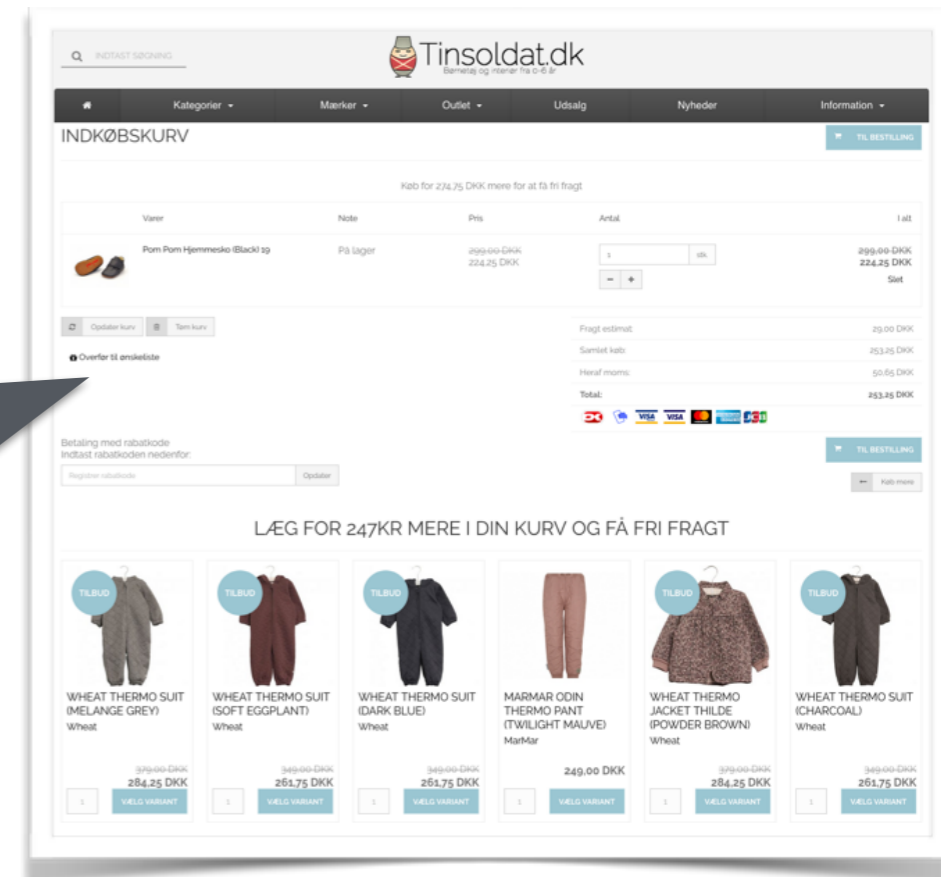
INDTAST SØGNING

Tinsoldat.dk
Børnetøj og interiør fra 0-6 år

Kategorier ▾ | Mærker ▾ | Outlet ▾ | Udsalg | Nyheder | Information ▾

INDKØBSKURV

TIL BESTILLING

Køb for 274,75 DKK mere for at få fri fragt

| Varer | Note | Pris | Antal | I alt |
|---|---|---|---|---|
| Pom Pom Hjemmesko (Black) 19 | På lager | ~~299,00 DKK~~ 224,25 DKK | 1 stk. − + | ~~299,00 DKK~~ 224,25 DKK Slet |

Opdater kurv | Tøm kurv

Overfør til ønskeliste

| | |
|---|---|
| Fragt estimat: | 29,00 DKK |
| Samlet køb: | 253,25 DKK |
| Heraf moms: | 50,65 DKK |
| Total: | 253,25 DKK |

Betaling med rabatkode
Indtast rabatkoden nedenfor:

Registrer rabatkode | Opdater

TIL BESTILLING

Køb mere

LÆG FOR 247KR MERE I DIN KURV OG FÅ FRI FRAGT

TILBUD
WHEAT THERMO SUIT (MELANGE GREY)
Wheat
~~379,00 DKK~~
284,25 DKK
1 VÆLG VARIANT

TILBUD
WHEAT THERMO SUIT (SOFT EGGPLANT)
Wheat
~~349,00 DKK~~
261,75 DKK
1 VÆLG VARIANT

TILBUD
WHEAT THERMO SUIT (DARK BLUE)
Wheat
~~349,00 DKK~~
261,75 DKK
1 VÆLG VARIANT

MARMAR ODIN THERMO PANT (TWILIGHT MAUVE)
MarMar
249,00 DKK
1 VÆLG VARIANT

TILBUD
WHEAT THERMO JACKET THILDE (POWDER BROWN)
Wheat
~~379,00 DKK~~
284,25 DKK
1 VÆLG VARIANT

TILBUD
WHEAT THERMO SUIT (CHARCOAL)
Wheat
~~349,00 DKK~~
261,75 DKK
1 VÆLG VARIANT